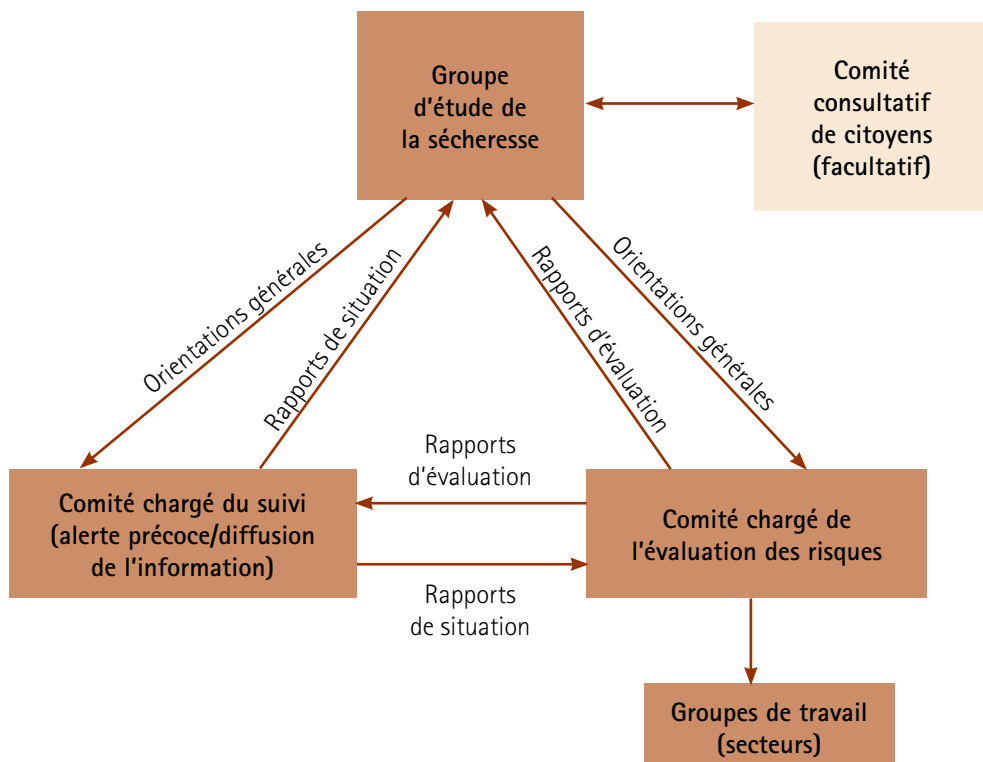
Groupe d'étude de la sécheresse

Comité consultatif de citoyens (facultatif)

Orientations générales

Rapports de situation

Rapports d'évaluation

Orientations générales

Rapports d'évaluation

Comité chargé du suivi (alerte précoce/diffusion de l'information)

Comité chargé de l'évaluation des risques

Rapports de situation

Groupes de travail (secteurs)